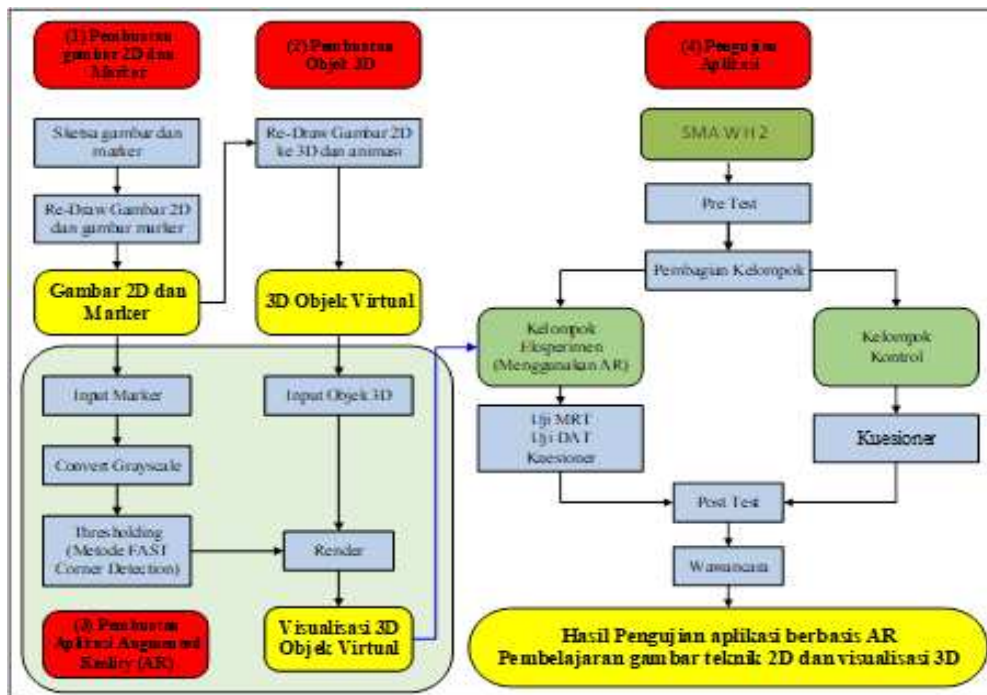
(1) Pembuatan gambar 2D dan Marker

(2) Pembuatan Objek 3D

(4) Pengujian Aplikasi

Sketsa gambar dan marker

Re-Draw Gambar 2D dan gambar marker

Re-Draw Gambar 2D ke 3D dan animasi

SMA WH 2

Pre Test

Pembagian Kelompok

Gambar 2D dan Marker

3D Objek Virtual

Kelompok Eksperimen (Menggunakan AR)

Kelompok Kontrol

Input Marker

Input Objek 3D

Uji MRT
Uji DAT
Kuesioner

Kuesioner

Convert Grayscale

Post Test

Thresholding (Metode FAST Corner Detection)

Render

Wawancara

(3) Pembuatan Aplikasi Augmented Reality (AR)

Visualisasi 3D Objek Virtual

Hasil Pengujian aplikasi berbasis AR Pembelajaran gambar teknik 2D dan visualisasi 3D